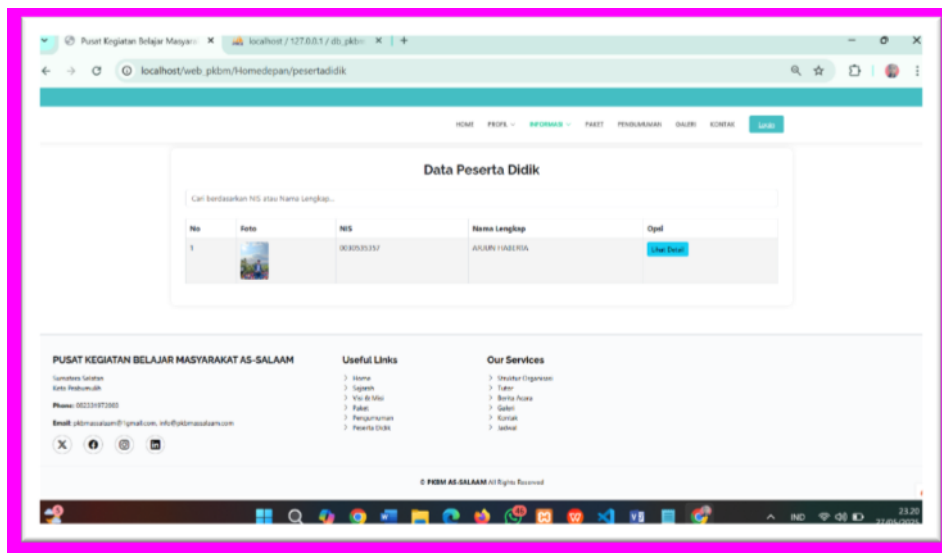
Pusat Kegiatan Belajar Masyara ×
localhost / 127.0.0.1 / db_pkb ×
+

localhost/web_pkbm/Homedepan/pesertadidik

HOME PROFIL INFORMASI PAKET PENGUMUMAN GALERI KONTAK Login

Data Peserta Didik

Cari berdasarkan NIS atau Nama Lengkap...

| No | Foto | NIS | Nama Lengkap | Opsi |
|---|---|---|---|---|
| 1 | | 0030535357 | AYUUN FABERIA | Lihat Detail |

PUSAT KEGIATAN BELAJAR MASYARAKAT AS-SALAAM

Sumatera Selatan
Kota Prabumulih

Phone: 082334973865

Email: pkbmassalaam@gmail.com, info@pkbmassalaam.com

Useful Links

Home
Sejarah
Visi & Misi
Paket
Pengumuman
Peserta Didik

Our Services

Struktur Organisasi
Tutor
Berita Acara
Galeri
Kontak
Jadwal

© PKBM AS-SALAAM All Rights Reserved

IND
23.20
27/05/2025